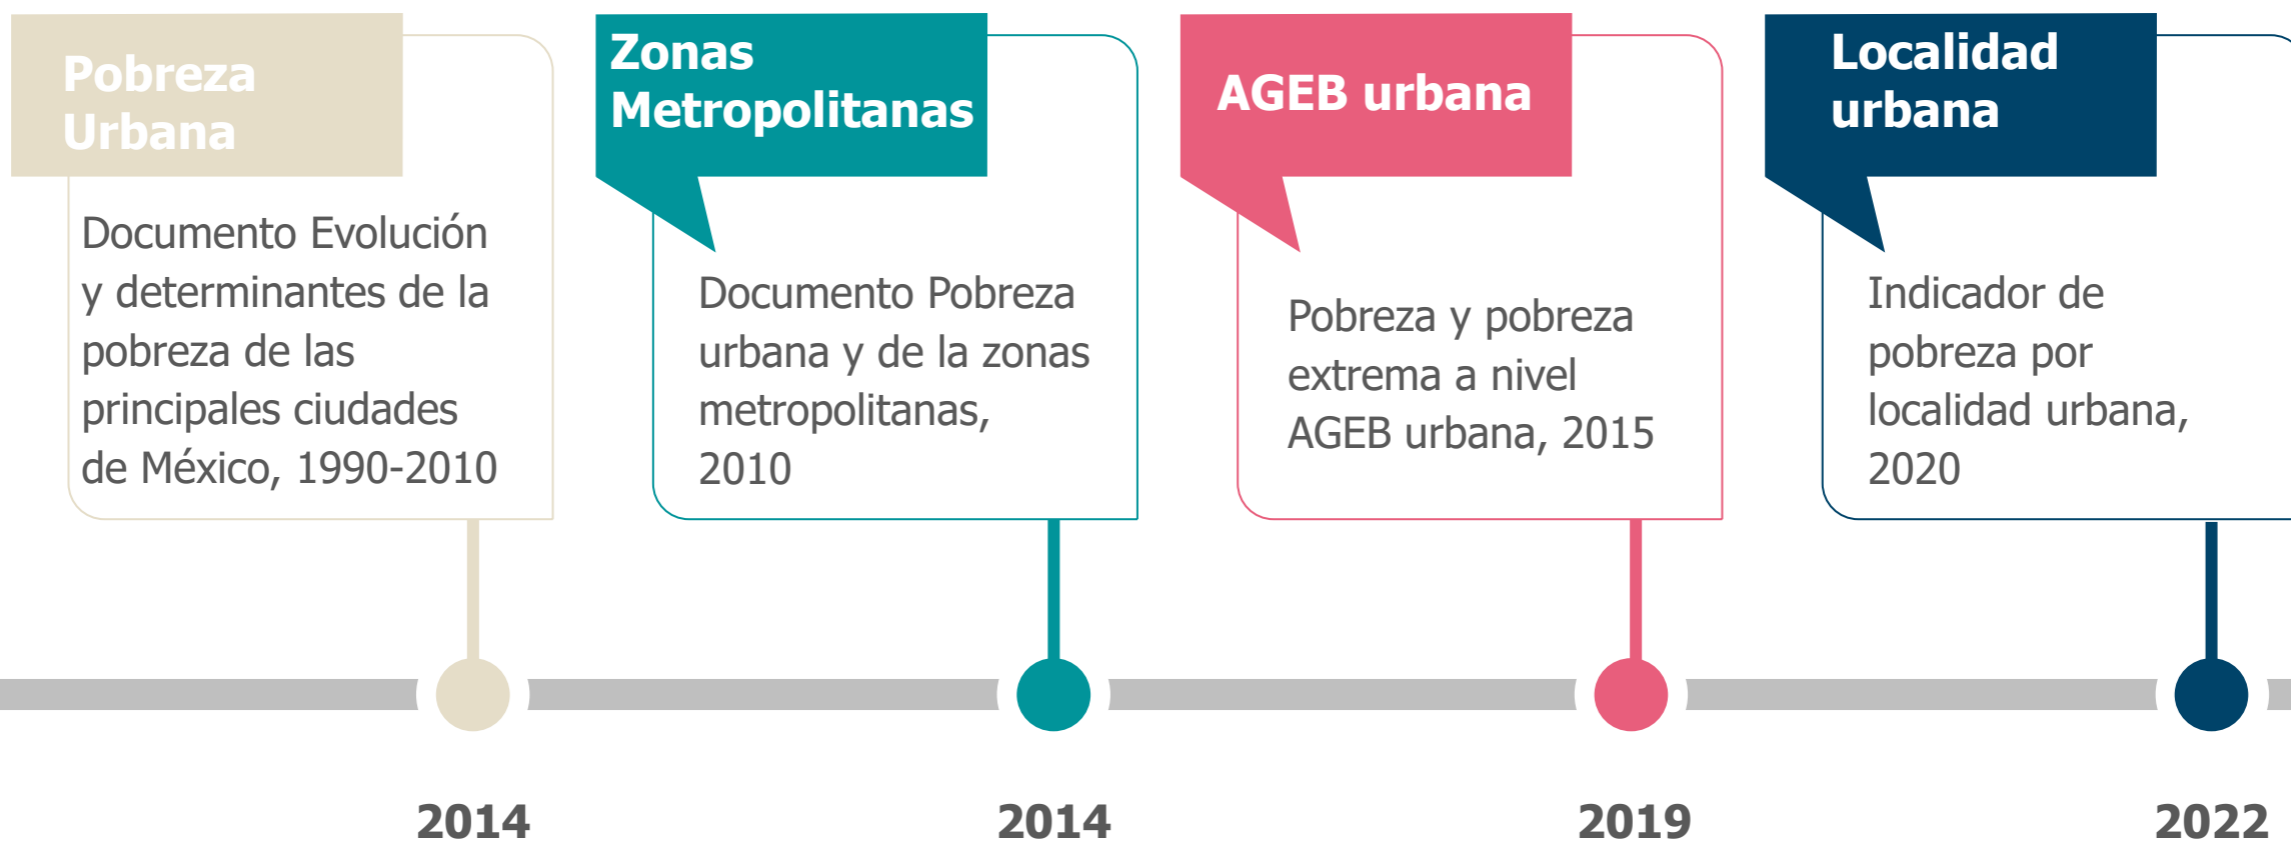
Pobreza Urbana

Documento Evolución y determinantes de la pobreza de las principales ciudades de México, 1990-2010

Zonas Metropolitanas

Documento Pobreza urbana y de la zonas metropolitanas, 2010

AGEB urbana

Pobreza y pobreza extrema a nivel AGEB urbana, 2015

Localidad urbana

Indicador de pobreza por localidad urbana, 2020

2014

2014

2019

2022